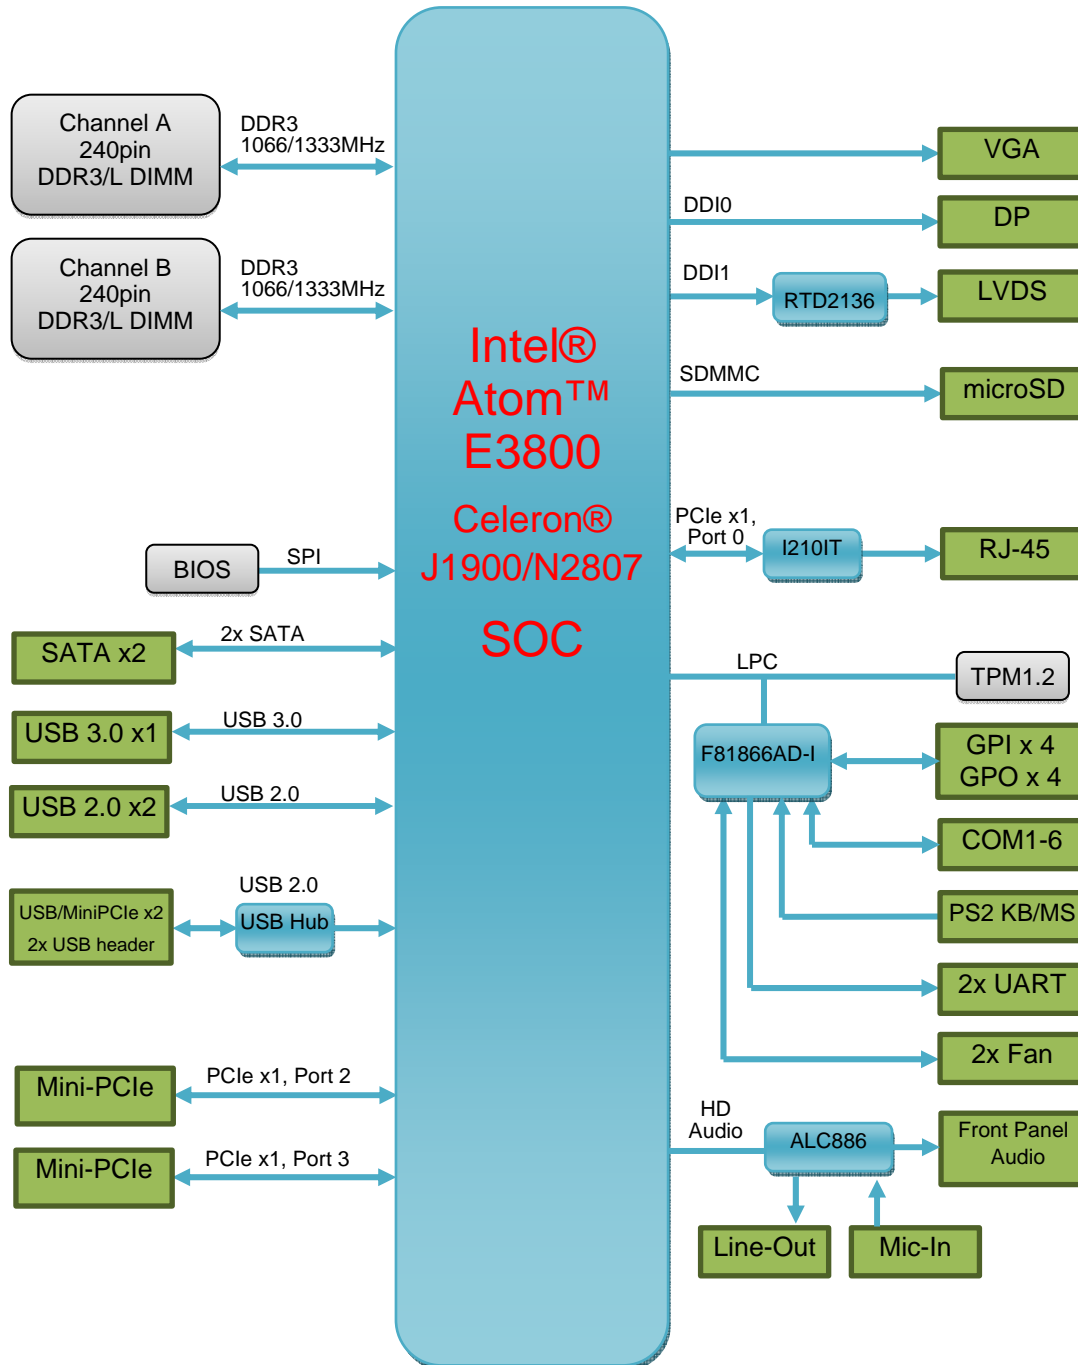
Channel A
240pin
DDR3/L DIMM

DDR3
1066/1333MHz

Channel B
240pin
DDR3/L DIMM

DDR3
1066/1333MHz

Intel®
Atom™
E3800

Celeron®
J1900/N2807

SOC

VGA

DDI0

DP

DDI1

RTD2136

LVDS

SDMMC

microSD

PCIe x1,
Port 0

I210IT

RJ-45

BIOS

SPI

SATA x2

2x SATA

USB 3.0 x1

USB 3.0

USB 2.0 x2

USB 2.0

LPC

TPM1.2

F81866AD-I

GPI x 4
GPO x 4

COM1-6

PS2 KB/MS

2x UART

2x Fan

USB/MiniPCIe x2
2x USB header

USB 2.0

USB Hub

Mini-PCIe

PCIe x1, Port 2

Mini-PCIe

PCIe x1, Port 3

HD
Audio

ALC886

Front Panel
Audio

Line-Out

Mic-In